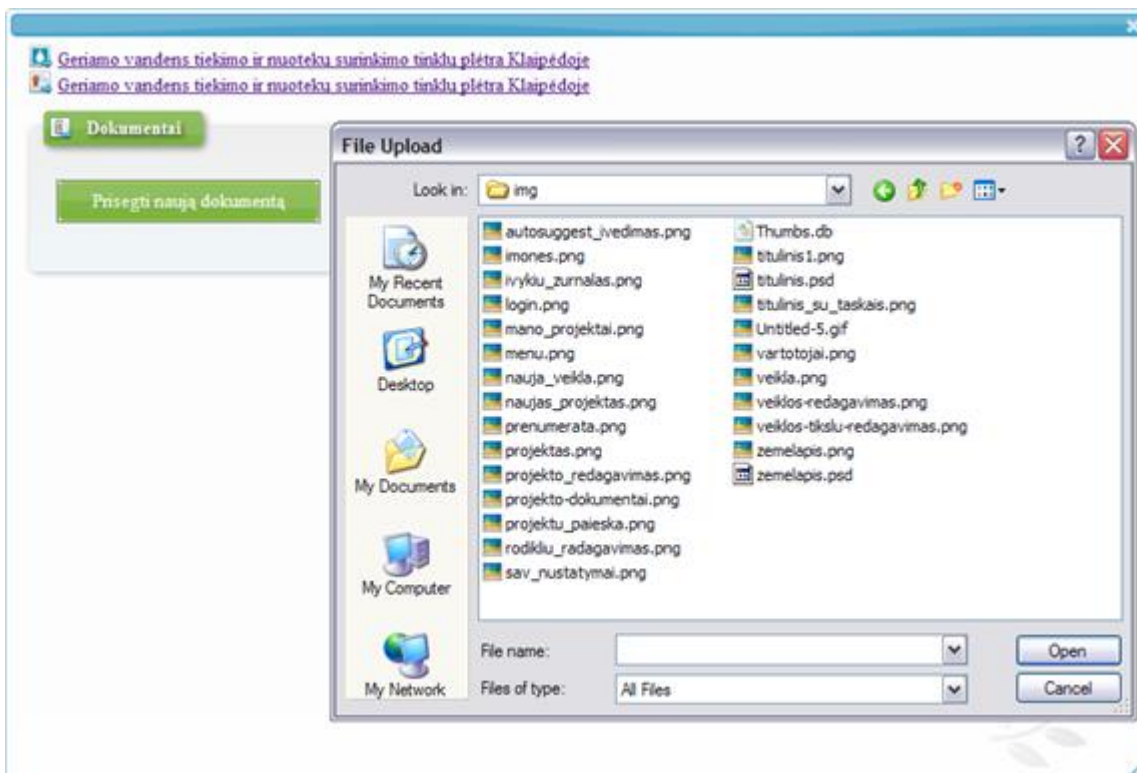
Geriamo vandens tiekimo ir nuotekų surinkimo tinklų plėtra Klaipėdoje
Geriamo vandens tiekimo ir nuotekų surinkimo tinklų plėtra Klaipėdoje

Dokumentai

Prisegti naują dokumentą

File Upload

Look in: img

My Recent Documents
Desktop
My Documents
My Computer
My Network

autosuggest_ivedimas.png
imones.png
ivykiu_zurnalas.png
login.png
mano_projektai.png
menu.png
nauja_veikla.png
naujas_projektas.png
prenumerata.png
projektas.png
projekto_redagavimas.png
projekto-dokumentai.png
projektu_paieska.png
rodikliu_radagavimas.png
sav_nustatymai.png
Thumbs.db
titulinis1.png
titulinis.psd
titulinis_su_taskais.png
Untitled-5.gif
vartotojai.png
veikla.png
veiklos-redagavimas.png
veiklos-tikslu-redagavimas.png
zemelapis.png
zemelapis.psd

File name:
Files of type: All Files

Open
Cancel